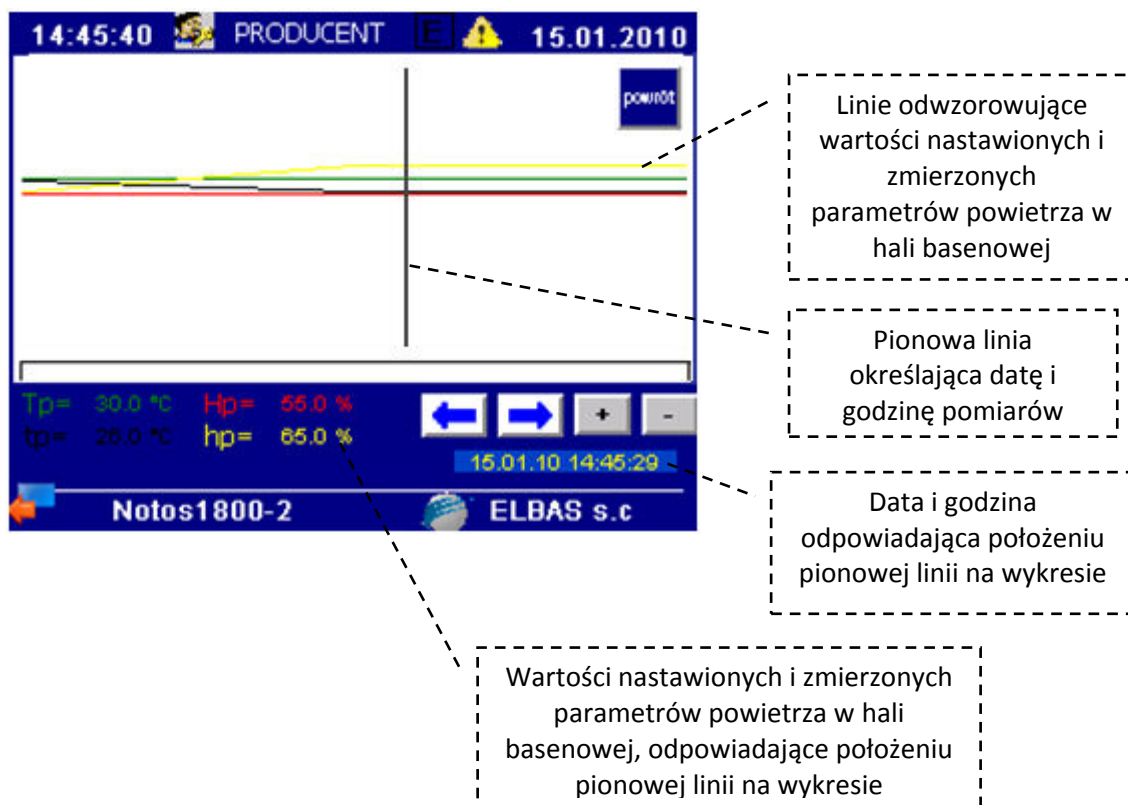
14:45:40 PRODUCENT E 15.01.2010

powrót

Tp= 30.0 °C Hp= 55.0 %
tp= 26.0 °C hp= 65.0 %

+ -

15.01.10 14:45:29

Notos1800-2 ELBAS s.c

Linie odwzorowujące wartości nastawionych i zmierzonych parametrów powietrza w hali basenowej

Pionowa linia określająca datę i godzinę pomiarów

Data i godzina odpowiadająca położeniu pionowej linii na wykresie

Wartości nastawionych i zmierzonych parametrów powietrza w hali basenowej, odpowiadające położeniu pionowej linii na wykresie